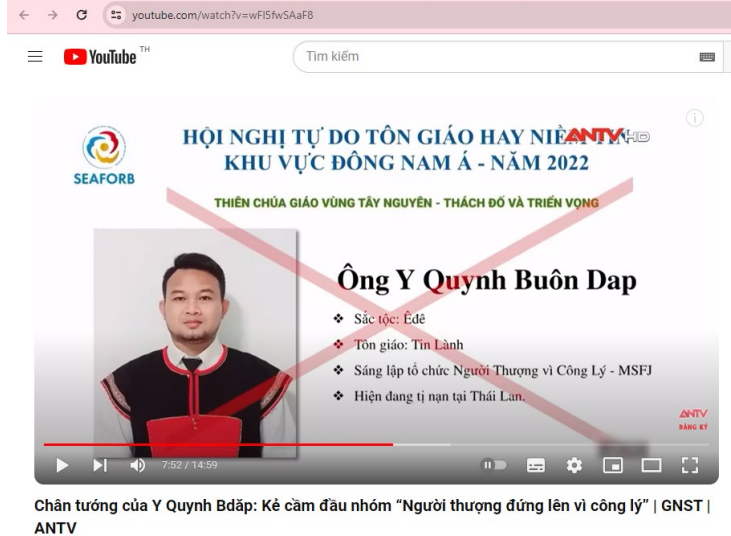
youtube.com/watch?v=wFl5fwSAaF8

YouTube TH

Tìm kiếm

SEAFORB

HỘI NGHỊ TỰ DO TÔN GIÁO HAY NIỀ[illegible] ANTV HD
KHU VỰC ĐÔNG NAM Á - NĂM 2022

THIÊN CHÚA GIÁO VÙNG TÂY NGUYÊN - THÁCH ĐỐ VÀ TRIỂN VỌNG

Ông Y Quynh Buôn Dap

❖ Sắc tộc: Êđê
❖ Tôn giáo: Tin Lành
❖ Sáng lập tổ chức Người Thượng vì Công Lý - MSFJ
❖ Hiện đang tị nạn tại Thái Lan.

ANTV
ĐĂNG KÝ

7:52 / 14:59

Chân tướng của Y Quynh Bdăp: Kẻ cầm đầu nhóm "Người thượng đứng lên vì công lý" | GNST | ANTV